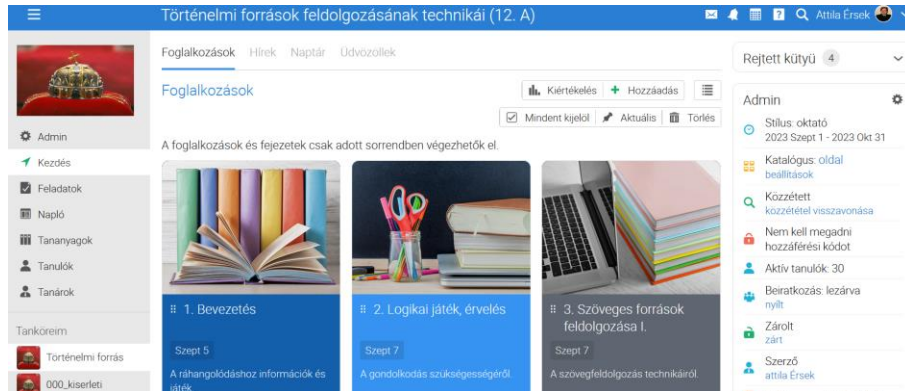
Történelmi források feldolgozásának technikái (12. A)

Attila Érsek

Admin
Kezdés
Feladatok
Napló
Tananyagok
Tanulók
Tanárok

Tanköreim
Történelmi forrás
000_kiserleti

Foglalkozások Hírek Naptár Üdvözollek

Foglalkozások

Kiértékelés
Hozzáadás
Mindent kijelöl
Aktuális
Törlés

A foglalkozások és fejezetek csak adott sorrendben végezhetők el.

1. Bevezetés
Szept 5
A ráhangolódáshoz információk és játék

2. Logikai játék, érvelés
Szept 7
A gondolkodás szükségességéről.

3. Szöveges források feldolgozása I.
Szept 7
A szövegfeldolgozás technikáiról.

Rejtett kütyü 4

Admin
Stílus: oktató
2023 Szept 1 - 2023 Okt 31
Katalógus: oldal
beállítások
Közzétett
közzététel visszavonása
Nem kell megadni hozzáférési kódot
Aktív tanulók: 30
Beiratkozás: lezárva
nyílt
Zárolt
zárt
Szerző
attila Érsek